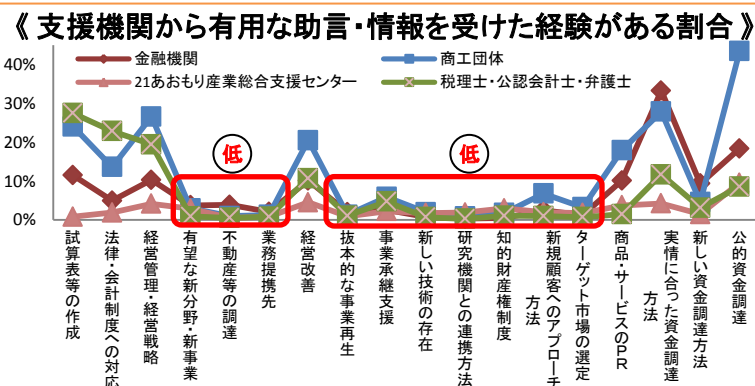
《 支援機関から有用な助言・情報を受けた経験がある割合 》

金融機関
商工団体
21あおもり産業総合支援センター
税理士・公認会計士・弁護士

40%
30%
20%
10%
0%

低
低

試算表等の作成
法律・会計制度への対応
経営管理・経営戦略
有望な新分野・新事業
不動産等の調達
業務提携先
経営改善
抜本的な事業再生
事業承継支援
新しい技術の存在
研究機関との連携方法
知的財産権制度
新規顧客へのアプローチ方法
ターゲット市場の選定
商品・サービスのPR
実情に合った資金調達方法
新しい資金調達方法
公的資金調達